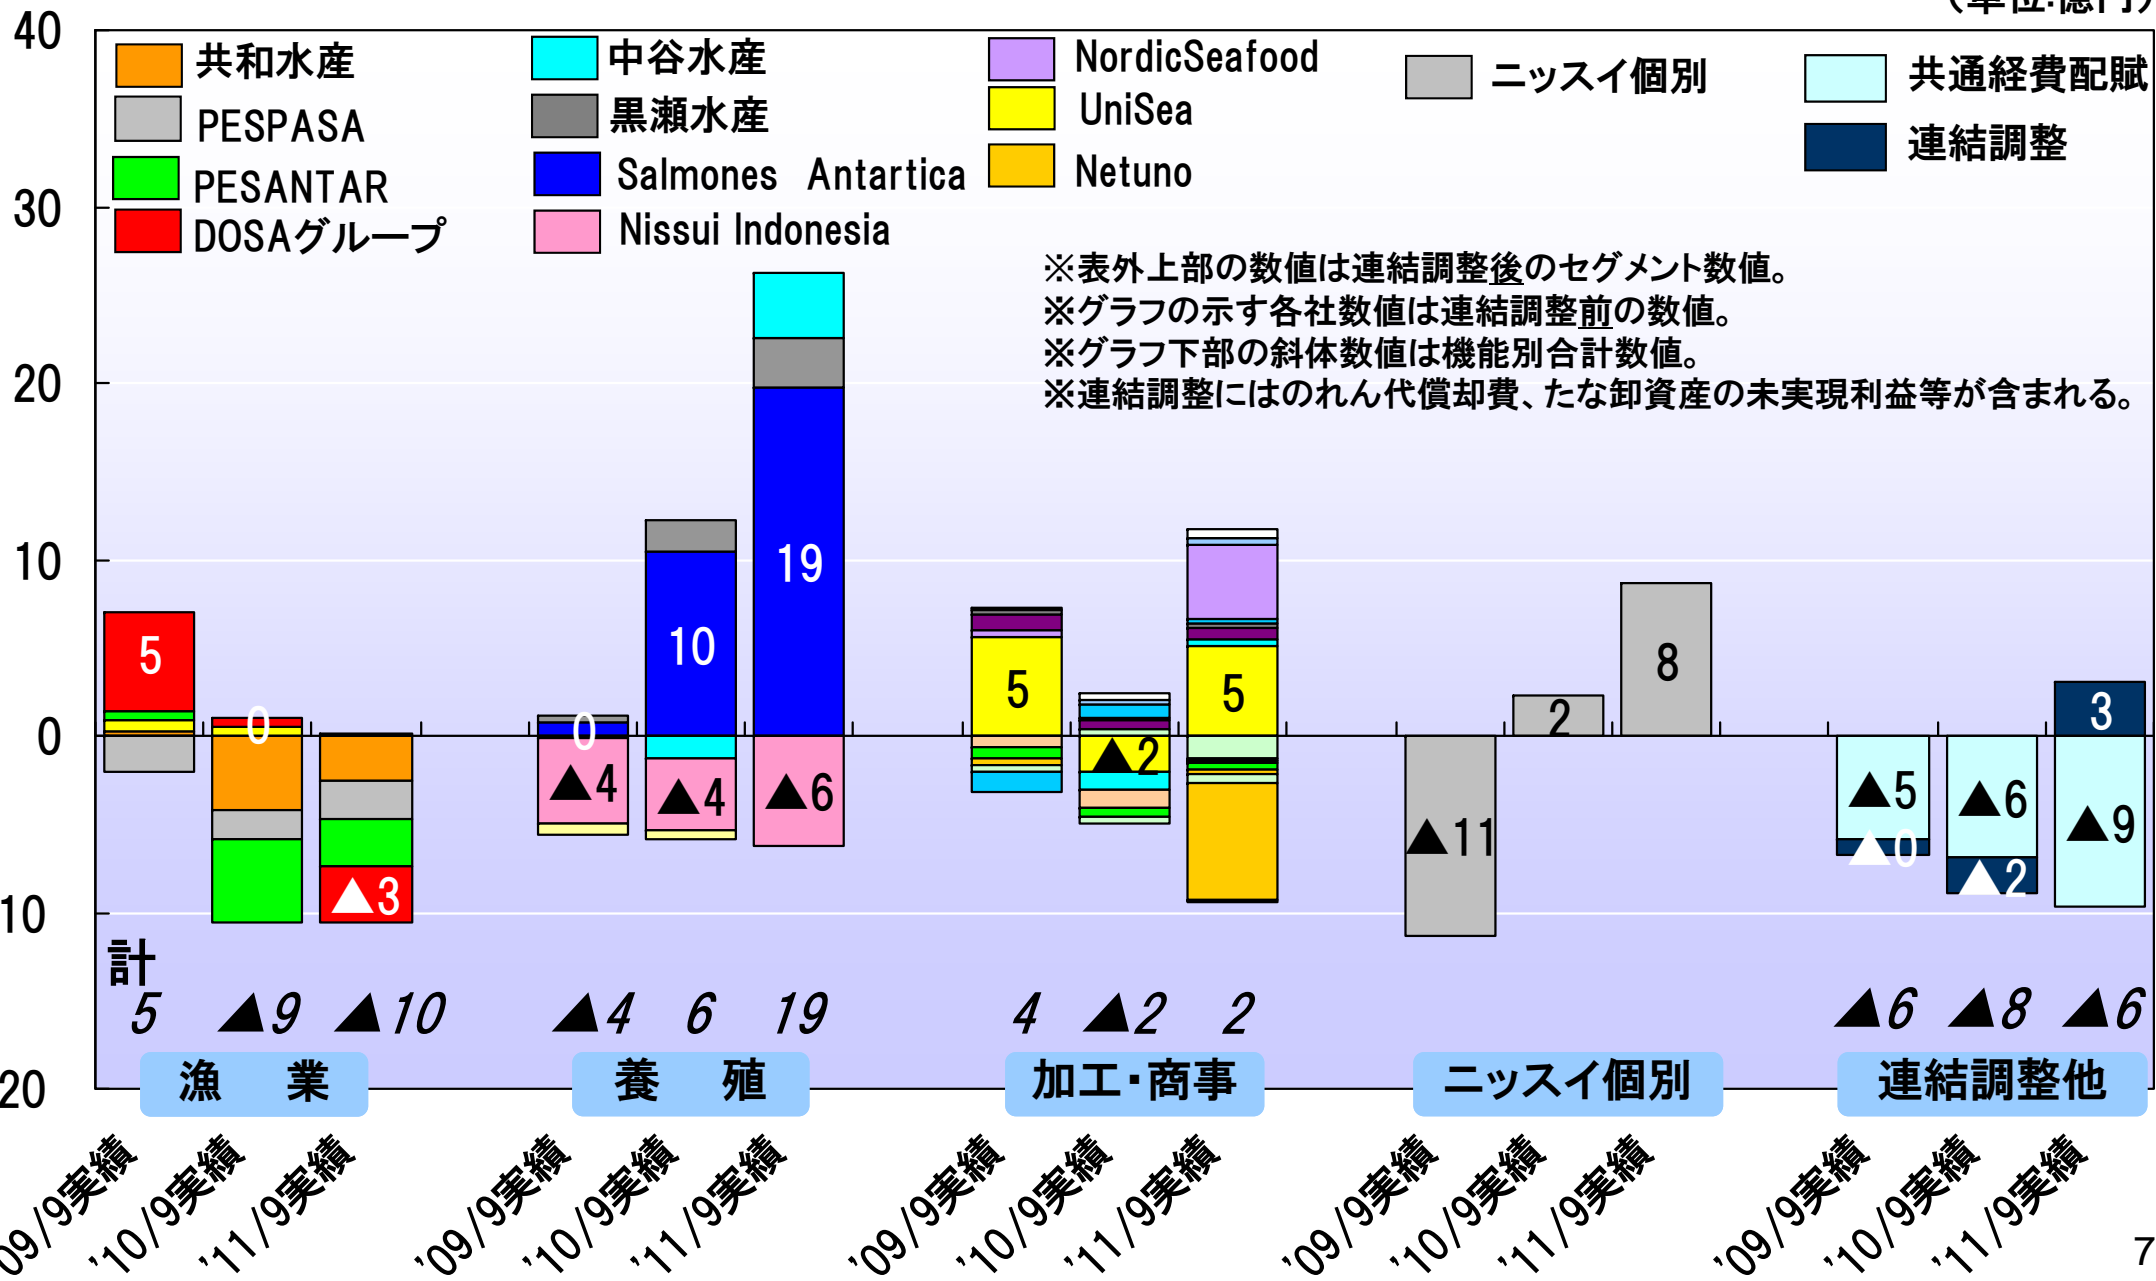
（単位:億円）

40
30
20
10
0
10
20

共和水産
PESPASA
PESANTAR
DOSAグループ
中谷水産
黒瀬水産
Salmones Antartica
Nissui Indonesia
NordicSeafood
UniSea
Netuno
ニッスイ個別
共通経費配賦
連結調整

※表外上部の数値は連結調整後のセグメント数値。
※グラフの示す各社数値は連結調整前の数値。
※グラフ下部の斜体数値は機能別合計数値。
※連結調整にはのれん代償却費、たな卸資産の未実現利益等が含まれる。

5
0
▲3
0
▲4
10
▲4
19
▲6
5
▲2
5
▲11
2
8
▲5
▲0
▲6
▲2
3
▲9

計
5 ▲9 ▲10 ▲4 6 19 4 ▲2 2 ▲6 ▲8 ▲6

漁 業
養 殖
加工・商事
ニッスイ個別
連結調整他

'09/9実績 '10/9実績 '11/9実績 '09/9実績 '10/9実績 '11/9実績 '09/9実績 '10/9実績 '11/9実績 '09/9実績 '10/9実績 '11/9実績 '09/9実績 '10/9実績 '11/9実績

7